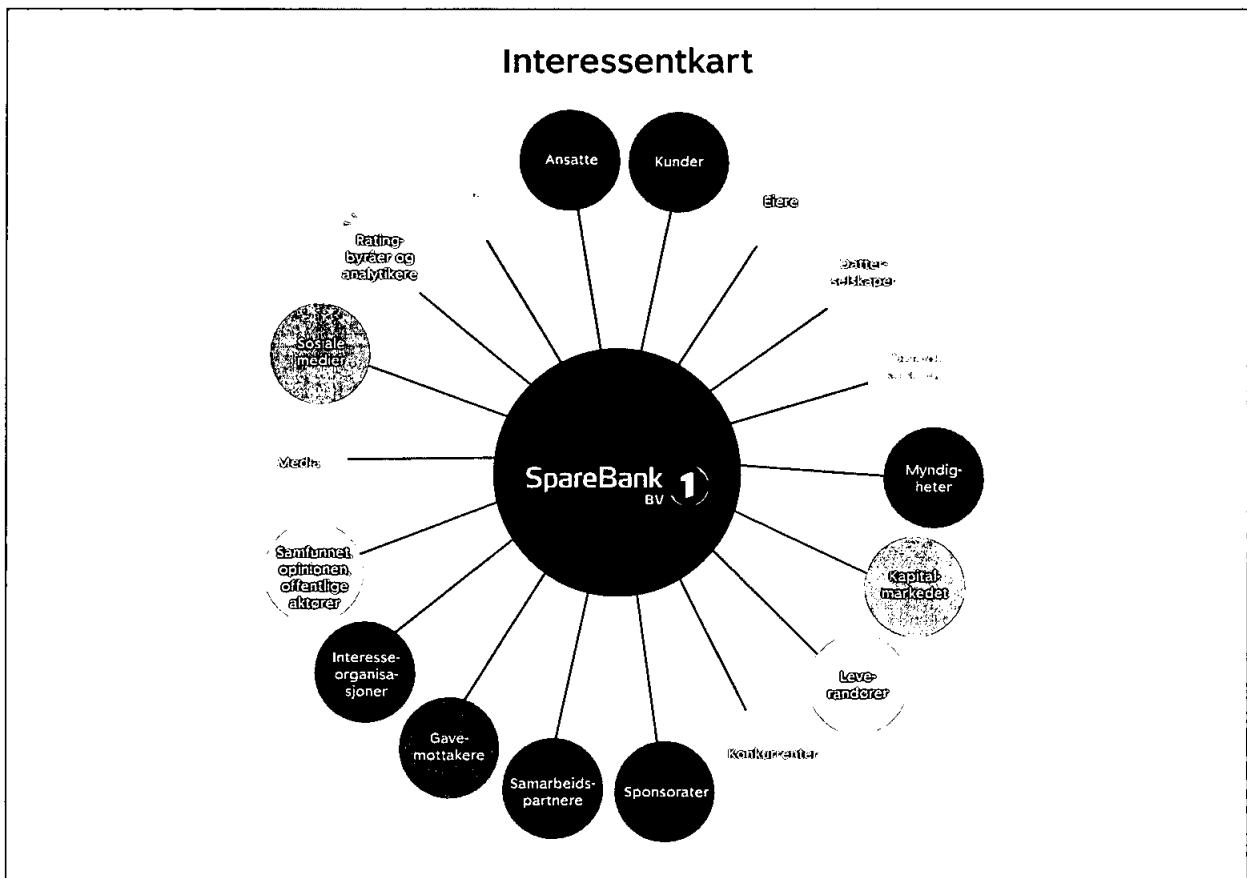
Interessentkart

Ansatte

Kunder

Eiere

Datterselskaper

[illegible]

Myndigheter

Kapitalmarkedet

Leverandører

Konkurrenter

Sponsorater

Samarbeidspartnere

Gavemottakere

Interesseorganisasjoner

Samfunnet, opinionen, offentlige aktører

Media

Sosiale medier

Ratingbyråer og analytikere

SpareBank 1 BV